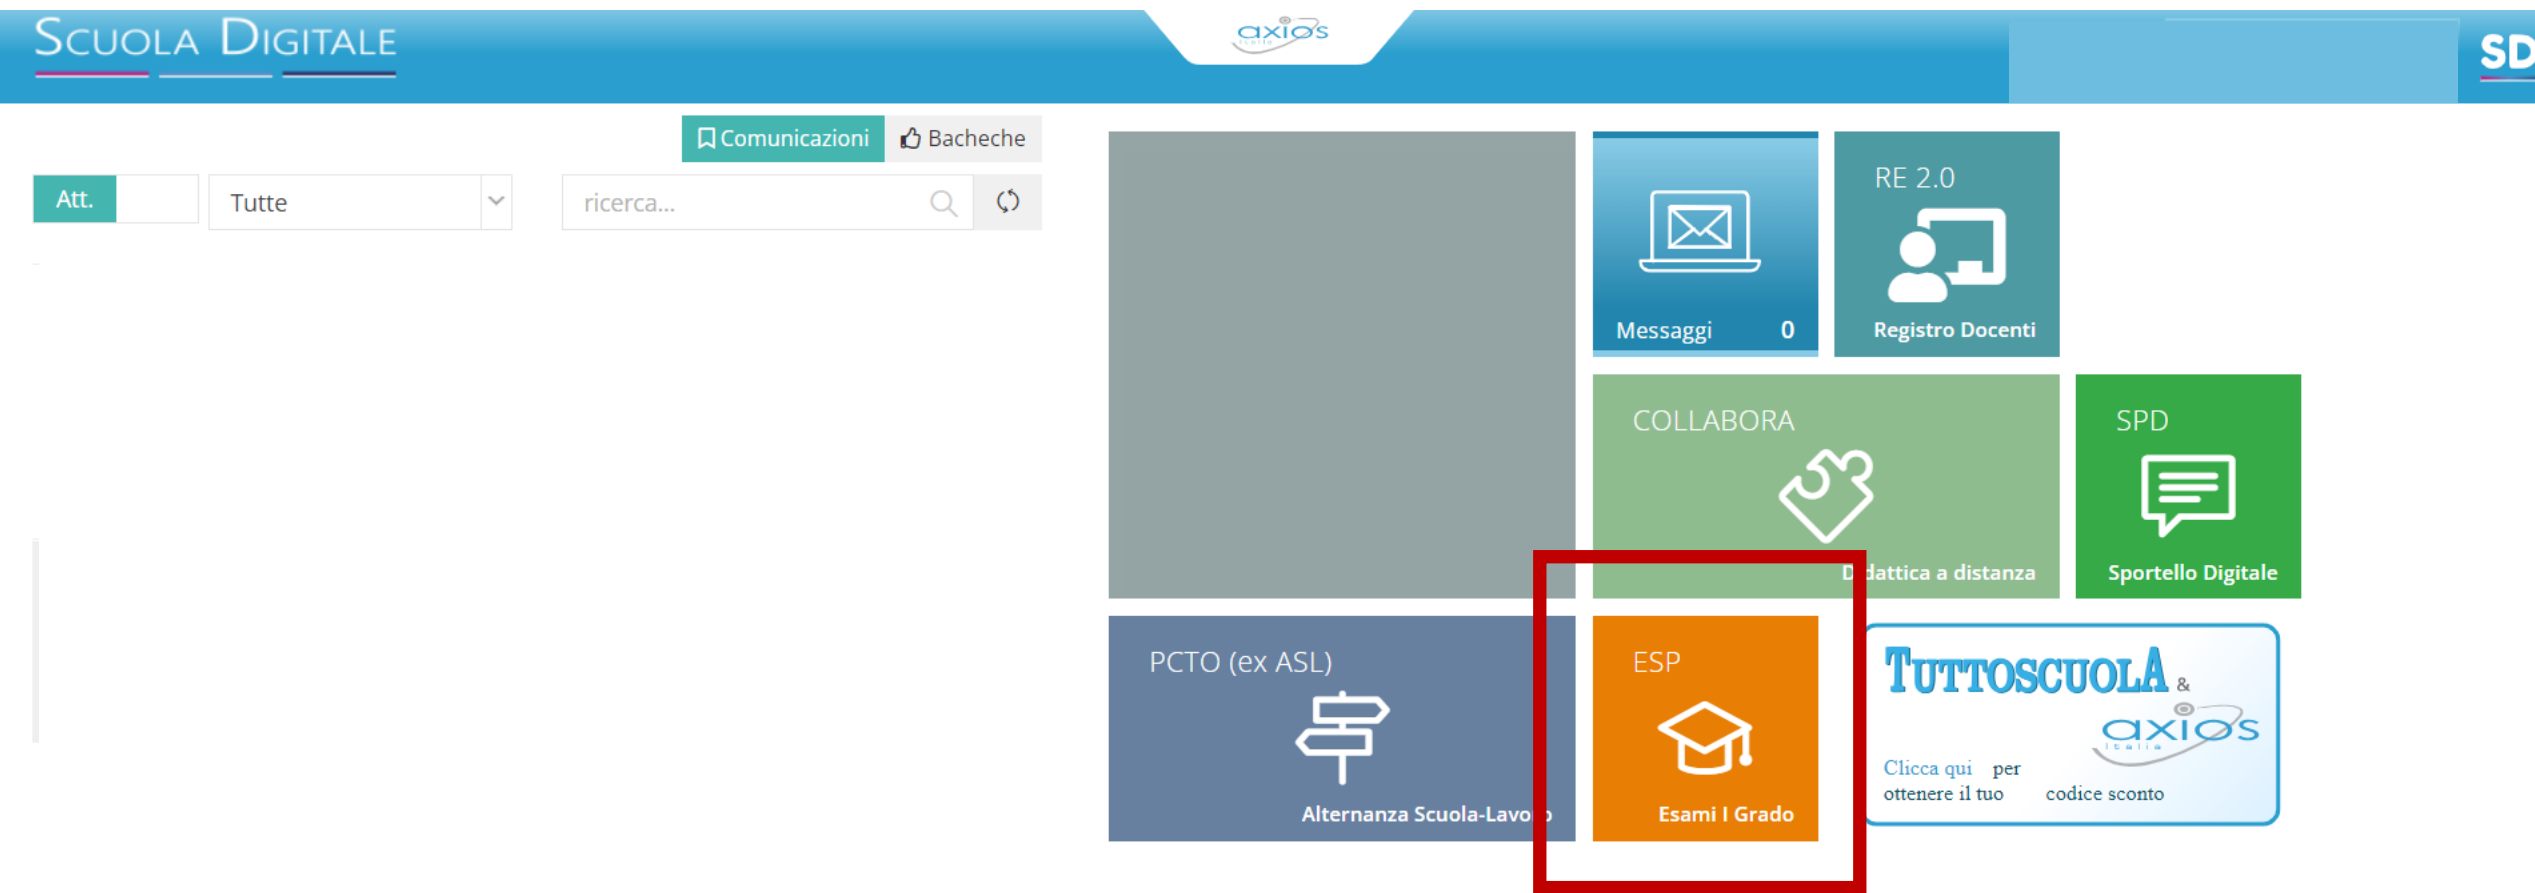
Scuola Digitale

axios

SD

Comunicazioni Bacheche

Att.

Tutte

ricerca...

Messaggi 0

RE 2.0

Registro Docenti

COLLABORA

D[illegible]dattica a distanza

SPD

Sportello Digitale

PCTO (ex ASL)

Alternanza Scuola-Lavo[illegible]

ESP

Esami I Grado

TUTTOSCUOLA &

axios

Clicca qui per ottenere il tuo codice sconto